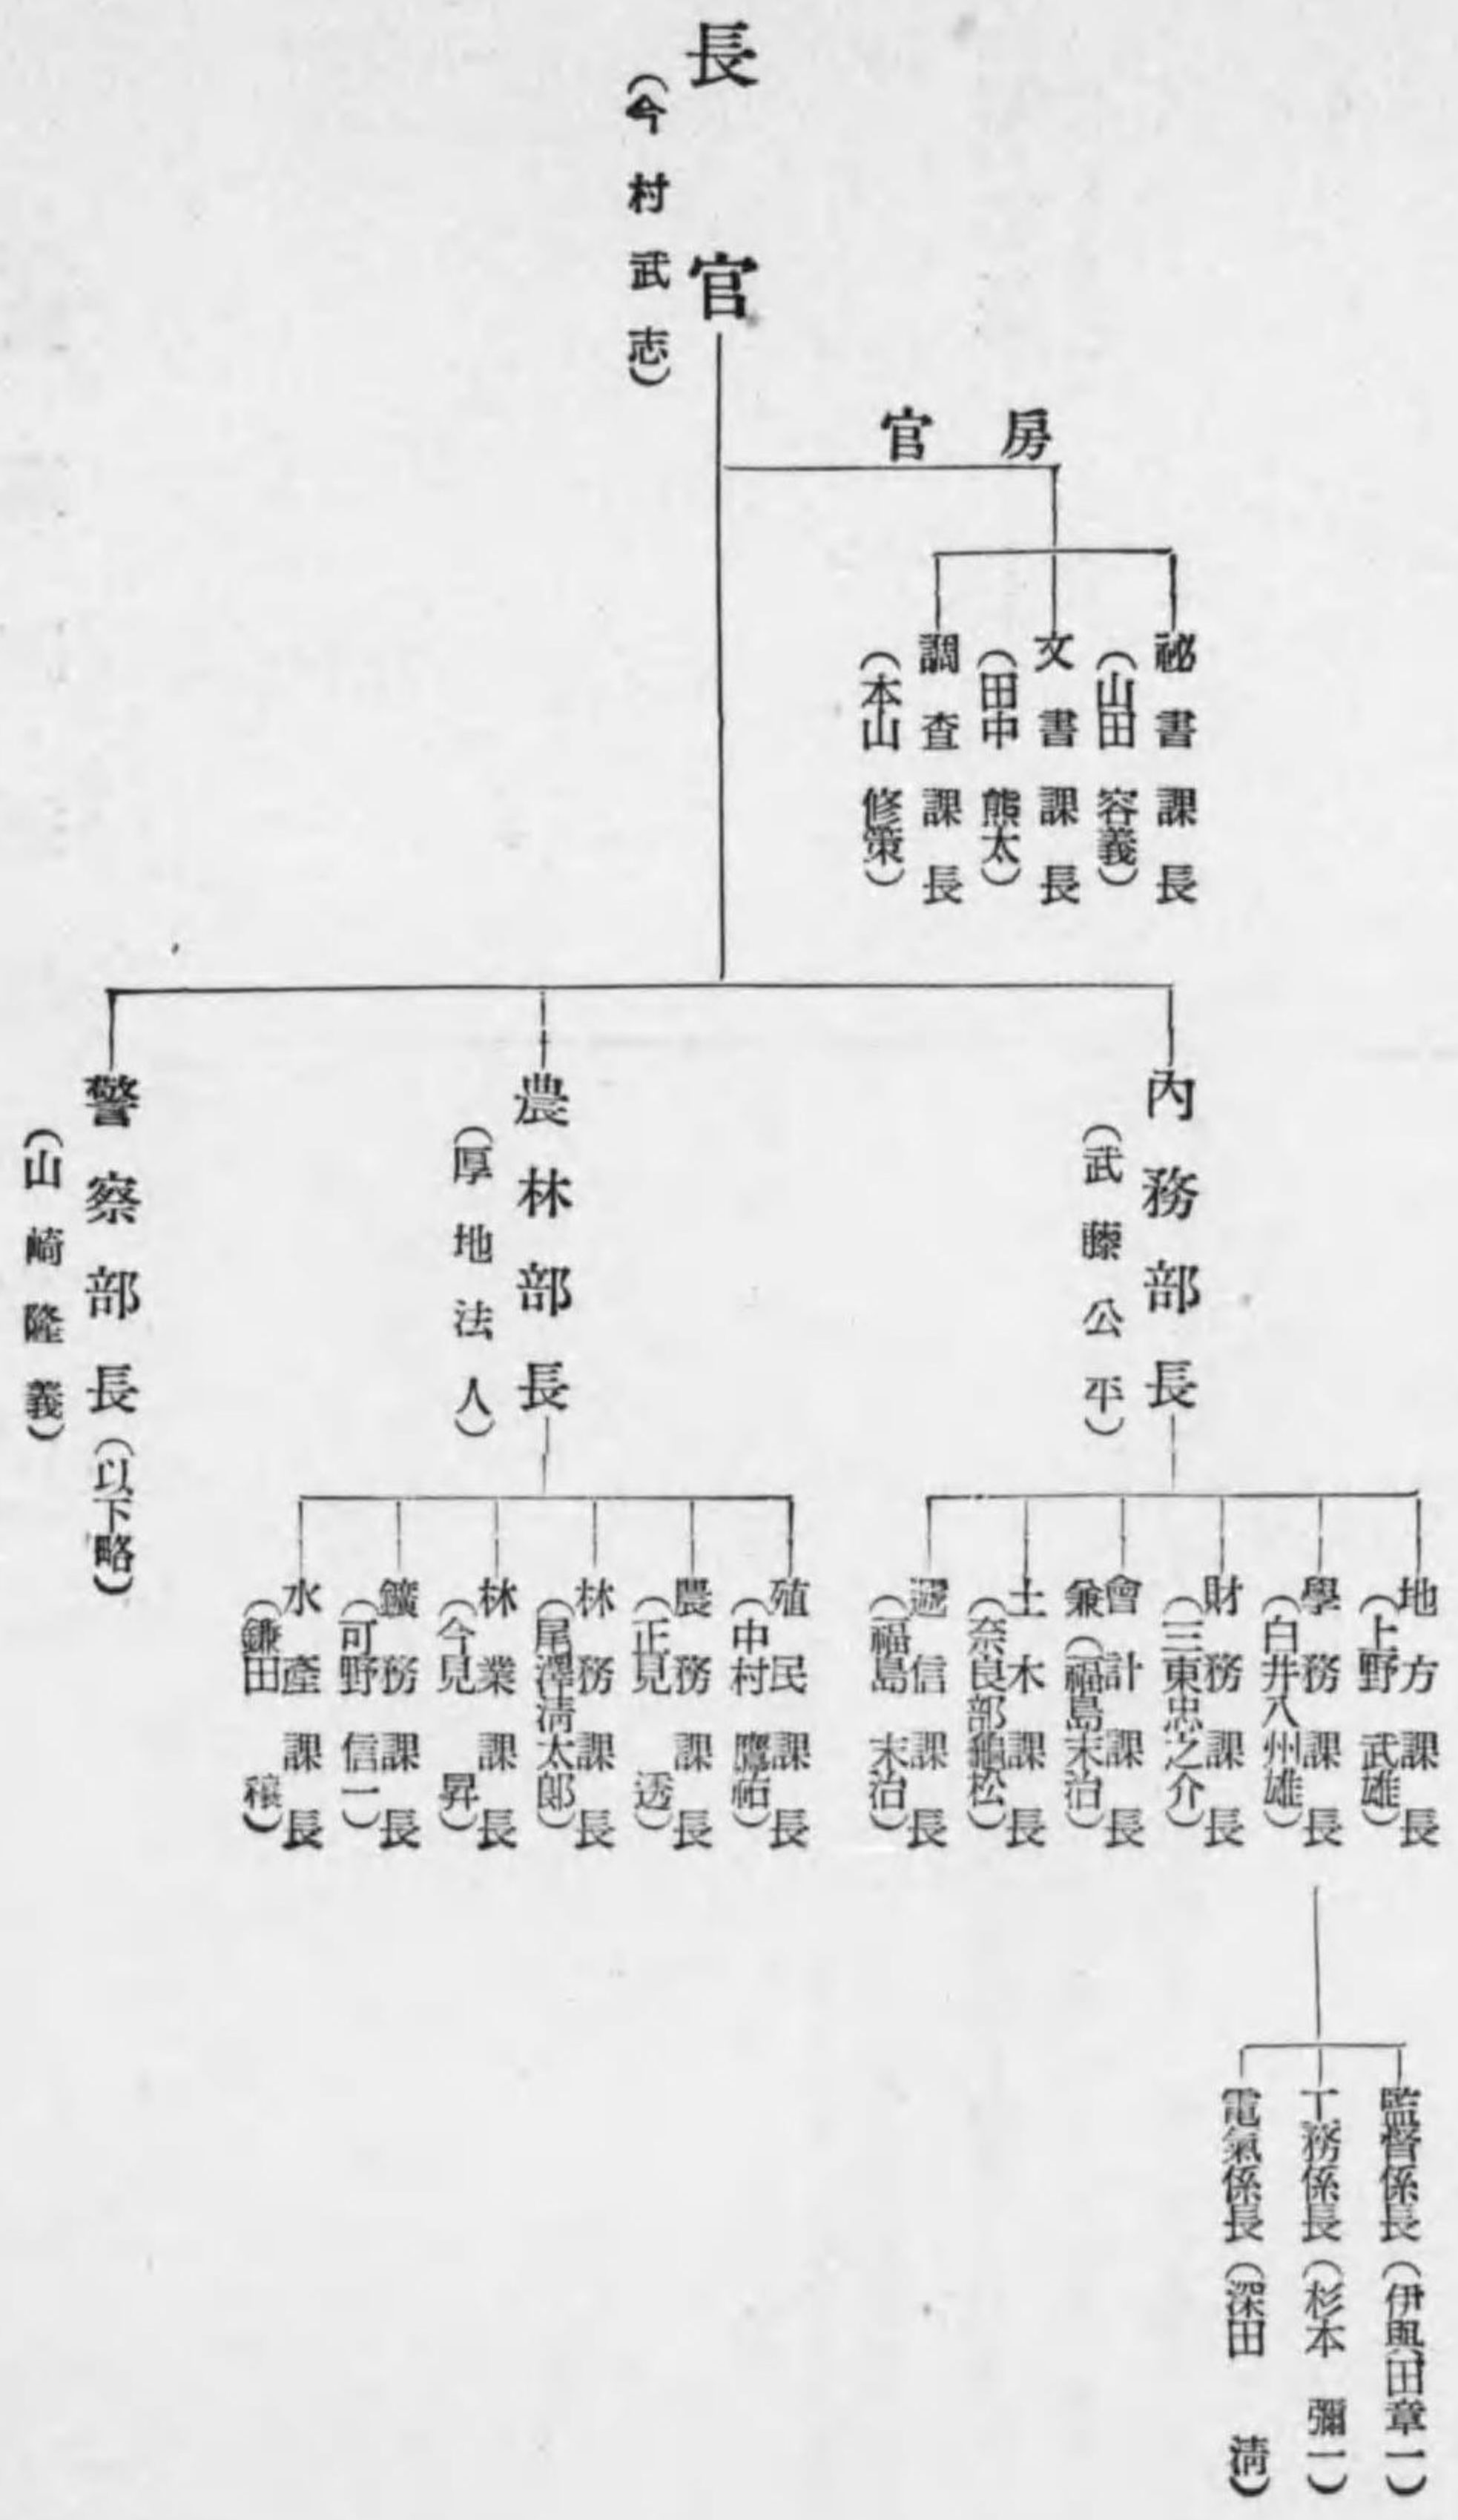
長官（今村武志）

官房

祕書課長（山田容義）
文書課長（田中熊太）
調査課長（本山修策）

內務部長（武藤公平）
農林部長（厚地法人）
警察部長（山崎隆義）（以下略）

地方課長（上野武雄）
學務課長（白井八州雄）
財務課長（三東忠之介）
會計課長（福島末治）
土木課長（奈良部龜松）
遞信課長（福島末治）

殖民課長（中村鷹佑）
農務課長（正見透）
林務課長（尾澤清太郎）
林業課長（今見昇）
鑛務課長（可野信一）
水產課長（鎌田穣）

監督係長（伊與田章一）
工務係長（杉本彌一）
電氣係長（深田清）